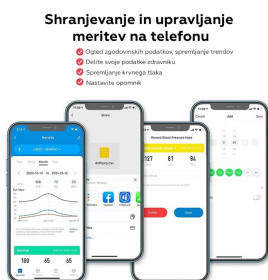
Shranjevanje in upravljanje meritev na telefonu

Ogled zgodovinskih podatkov, spremljanje trendov
Delite svoje podatke zdravniku
Spremljanje krvnega tlaka
Nastavite opomnik

Records
Share
Cancel
Add
Save
127
81
84
2020-10-15
2020-10-21
100
65
65
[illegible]